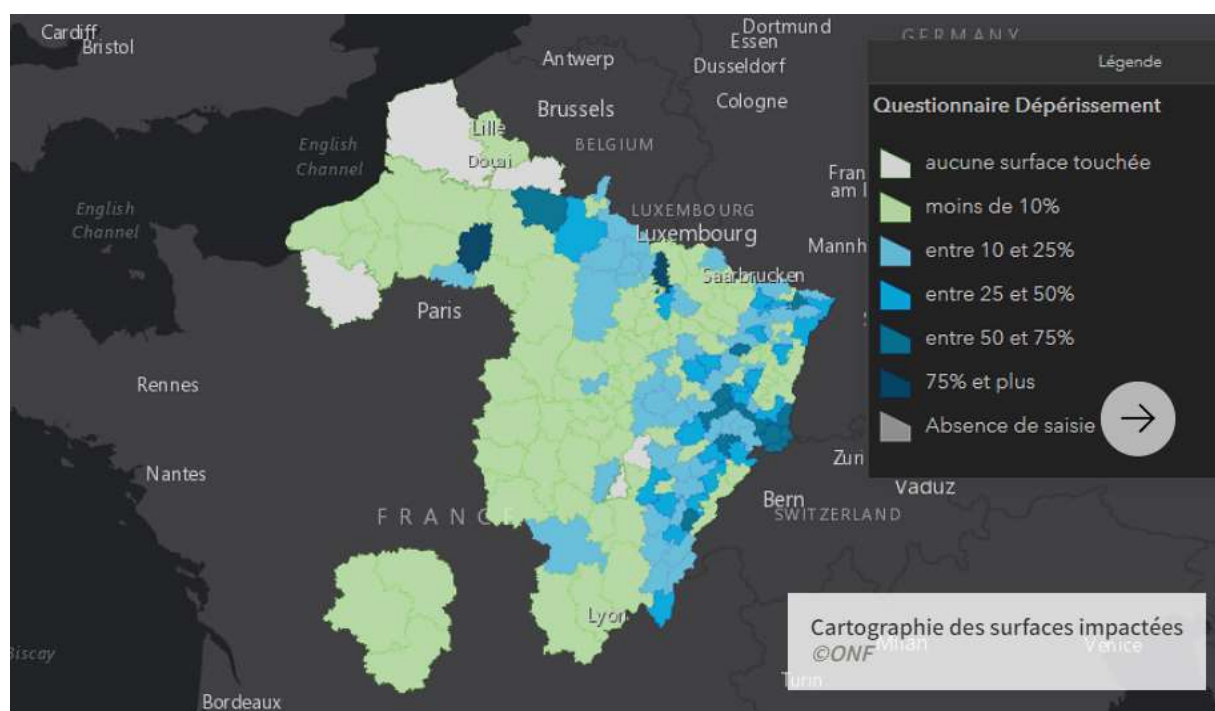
Cardiff
Bristol
Antwerp
Dortmund
Essen
Dusseldorf
GERMANY
Brussels
Cologne
BELGIUM
Lille
Douai
English Channel
English Channel
Fran
am I
LUXEMBOURG
Luxembourg
Mannh
Saarbrucken
Paris
Rennes
Nantes
FRANCE
Zuri
Vaduz
Bern
SWITZERLAND
Lyon
Biscay
Bordeaux
Milan
Venice
Turin

Légende
Questionnaire Dépérissement
aucune surface touchée
moins de 10%
entre 10 et 25%
entre 25 et 50%
entre 50 et 75%
75% et plus
Absence de saisie

Cartographie des surfaces impactées
©ONF